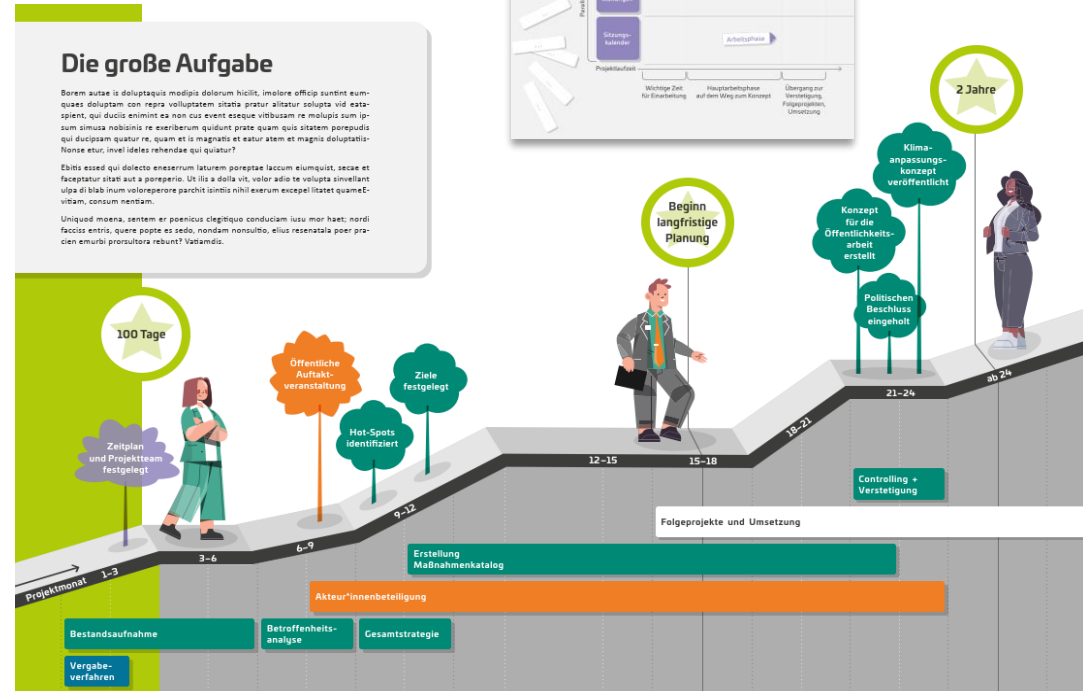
Die große Aufgabe

Borem autae is doluptaquis modipis dolorum hicilit, imolore officip suntint eumquaes doluptam con repra volluptatem sitatia pratur alitatur solupta vid eataspient, qui duciis enimint ea non cus event eseque vitibusam re molupis sum ipsum simusa nobisinis re exeriberum quidunt prate quam quis sitatem porepudis qui ducipsam quatur re, quam et is magnatis et eatur atem et magnis doluptatiis-Nonse etur, invel ideles rehendae qui quiatur?

Ebitis essed qui dolecto eneserrum laturem poreptae laccum eluimquist, secae et faceptatur sitati aut a poreperio. Ut ilis a dolla vit, volor adio te volupta sinvellant ulpa di blab inum voloreperore parchit isintiis nihil exerum excepel litatet quameEvitiam, consum nentiam.

Uniquod moena, sentem er poenicus clegitiquo conduciam iusu mor haet; nordi facciss entris, quere popte es sedo, nondam nonsultio, elius resenatala poer pracien emurbi prorsultora rebunt? Vatiamdis.

Sitzungs-kalender

Arbeitsphase

Projektlaufzeit

Wichtige Zeit für Einarbeitung

Hauptarbeitsphase auf dem Weg zum Konzept

Übergang zur Verstetigung, Folgeprojekten, Umsetzung

2 Jahre

Klima-anpassungs-konzept veröffentlicht

Beginn langfristige Planung

Konzept für die Öffentlichkeits-arbeit erstellt

Politischen Beschluss eingeholt

100 Tage

Öffentliche Auftakt-veranstaltung

Ziele festgelegt

Hot-Spots identifiziert

Zeitplan und Projektteam festgelegt

Projektmonat 1–3

3–6

6–9

9–12

12–15

15–18

18–21

21–24

ab 24

Controlling + Verstetigung

Folgeprojekte und Umsetzung

Erstellung Maßnahmenkatalog

Akteur*innenbeteiligung

Bestandsaufnahme

Betroffenheits-analyse

Gesamtstrategie

Vergabe-verfahren